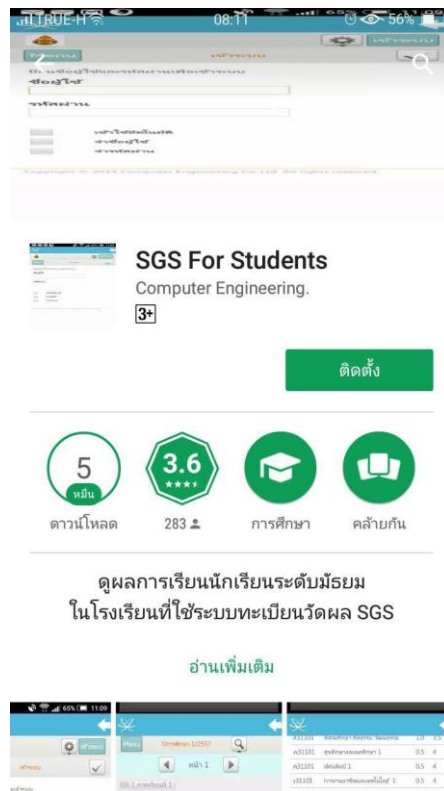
TRUE-H 08:11 56%

SGS For Students
Computer Engineering.
3+

ติดตั้ง

5
หมื่น
ดาวน์โหลด

3.6
283

การศึกษา

คล้ายกัน

ดูผลการเรียนนักเรียนระดับมัธยม
ในโรงเรียนที่ใช้ระบบทะเบียนวัดผล SGS

อ่านเพิ่มเติม